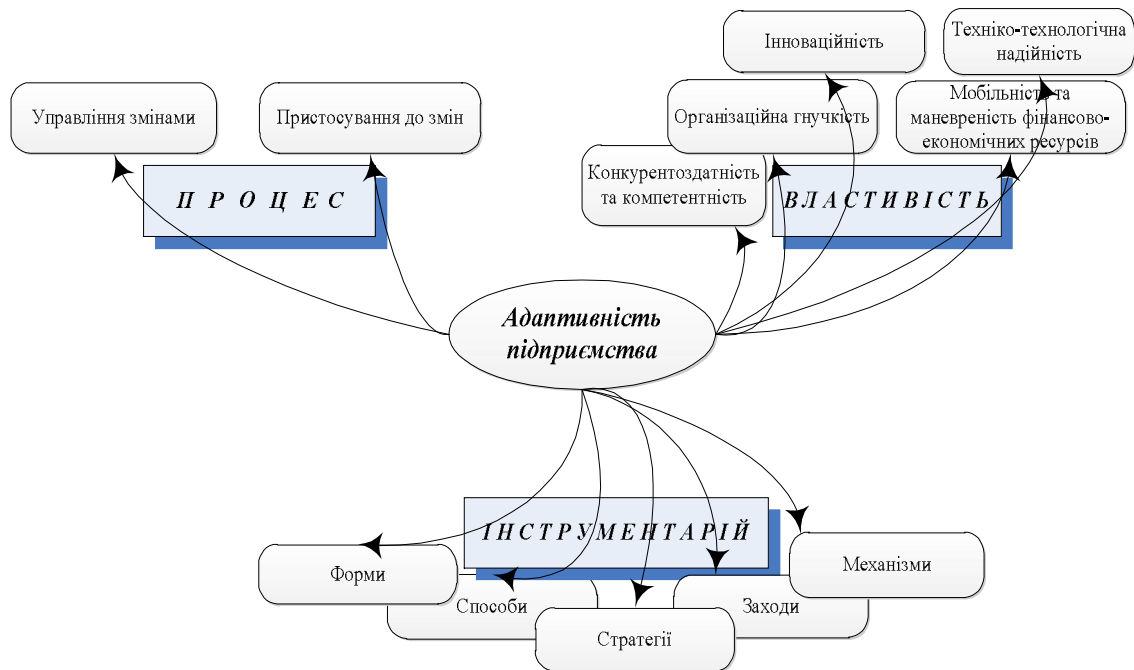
Інноваційність

Техніко-технологічна надійність

Управління змінами

Пристосування до змін

Організаційна гнучкість

Мобільність та маневреність фінансово-економічних ресурсів

Конкурентоздатність та компетентність

П Р О Ц Е С

В Л А С Т И В І С Т Ь

Адаптивність підприємства

І Н С Т Р У М Е Н Т А Р І Й

Форми

Механізми

Способи

Заходи

Стратегії